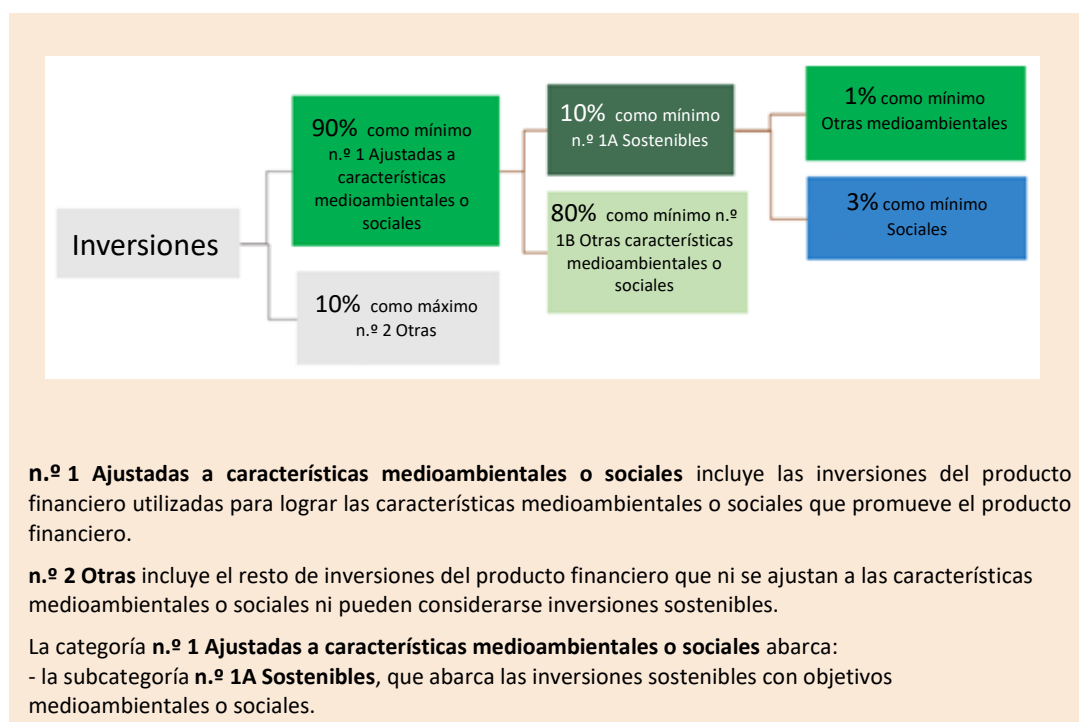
Inversiones

90% como mínimo n.º 1 Ajustadas a características medioambientales o sociales

10% como máximo n.º 2 Otras

10% como mínimo n.º 1A Sostenibles

80% como mínimo n.º 1B Otras características medioambientales o sociales

1% como mínimo Otras medioambientales

3% como mínimo Sociales

**n.º 1 Ajustadas a características medioambientales o sociales** incluye las inversiones del producto financiero utilizadas para lograr las características medioambientales o sociales que promueve el producto financiero.

**n.º 2 Otras** incluye el resto de inversiones del producto financiero que ni se ajustan a las características medioambientales o sociales ni pueden considerarse inversiones sostenibles.

La categoría **n.º 1 Ajustadas a características medioambientales o sociales** abarca:
- la subcategoría **n.º 1A Sostenibles**, que abarca las inversiones sostenibles con objetivos medioambientales o sociales.